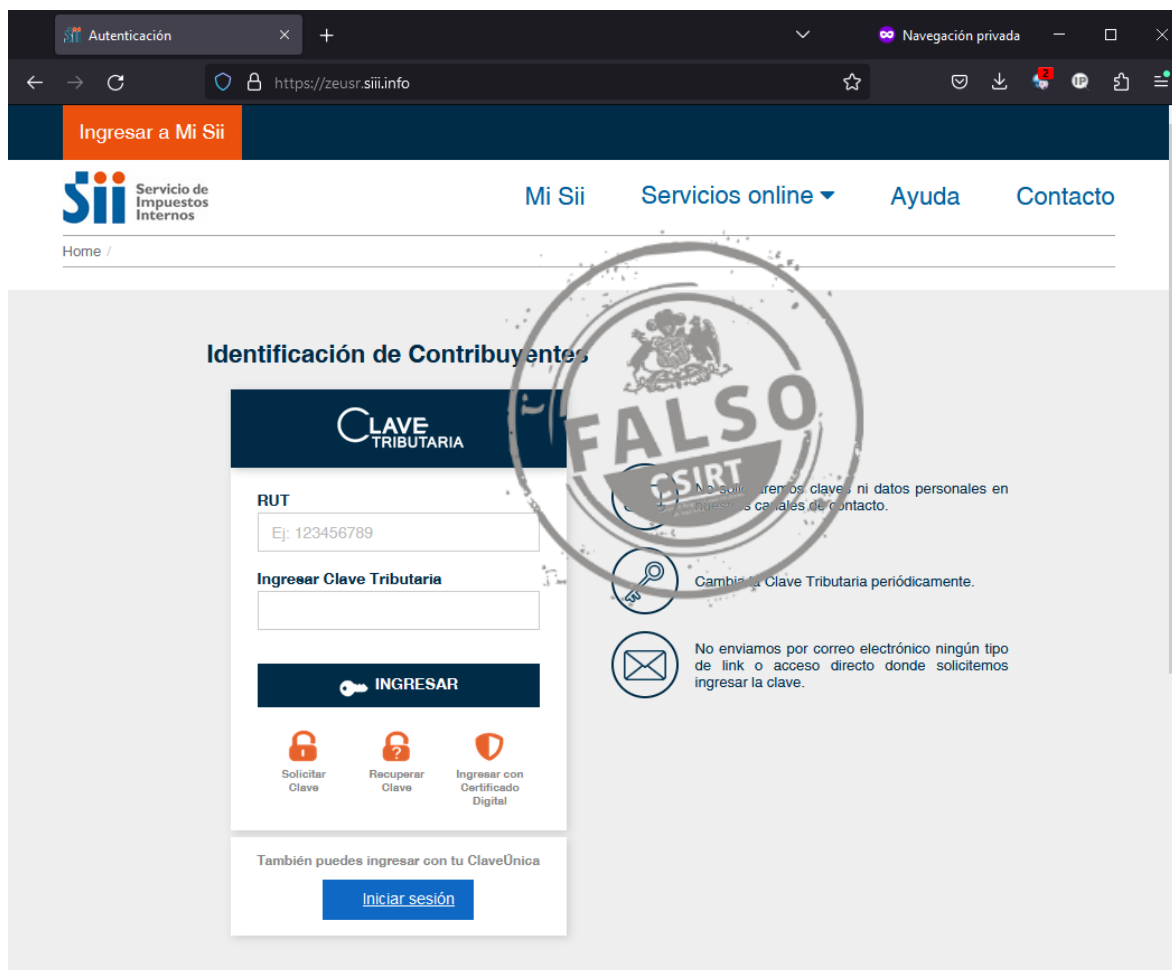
Autenticación

Navegación privada

https://zeusr.siii.info

2

Ingresar a Mi Sii

Sii Servicio de Impuestos Internos

Mi Sii

Servicios online

Ayuda

Contacto

Home /

Identificación de Contribuyentes

CLAVE TRIBUTARIA

RUT

Ej: 123456789

Ingresar Clave Tributaria

INGRESAR

Solicitar Clave

Recuperar Clave

Ingresar con Certificado Digital

También puedes ingresar con tu ClaveÚnica

Iniciar sesión

FALSO

CSIRT

No solic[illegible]os claves ni datos personales en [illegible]s canales de contacto.

Cambia la Clave Tributaria periódicamente.

No enviamos por correo electrónico ningún tipo de link o acceso directo donde solicitemos ingresar la clave.